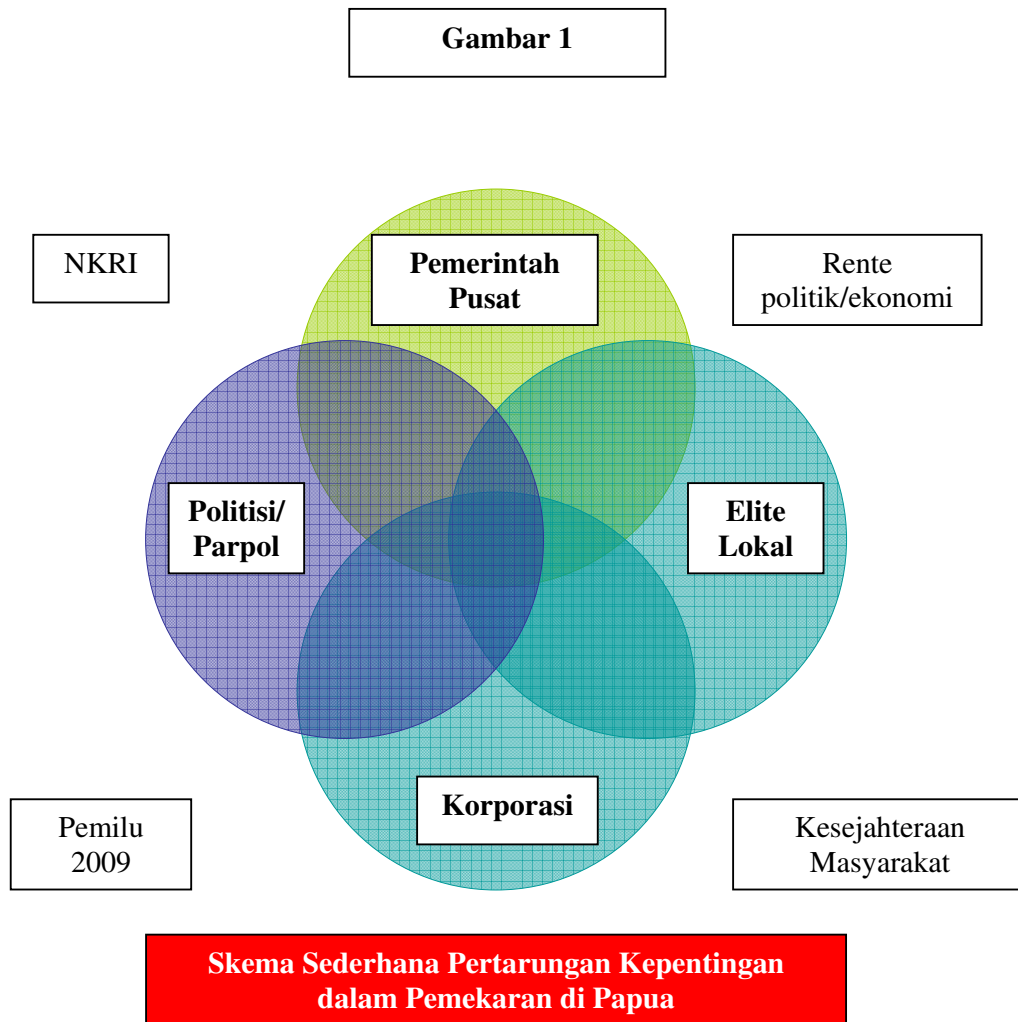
Gambar 1

NKRI

Pemerintah Pusat

Rente politik/ekonomi

Politisi/ Parpol

Elite Lokal

Korporasi

Pemilu 2009

Kesejahteraan Masyarakat

Skema Sederhana Pertarungan Kepentingan dalam Pemekaran di Papua